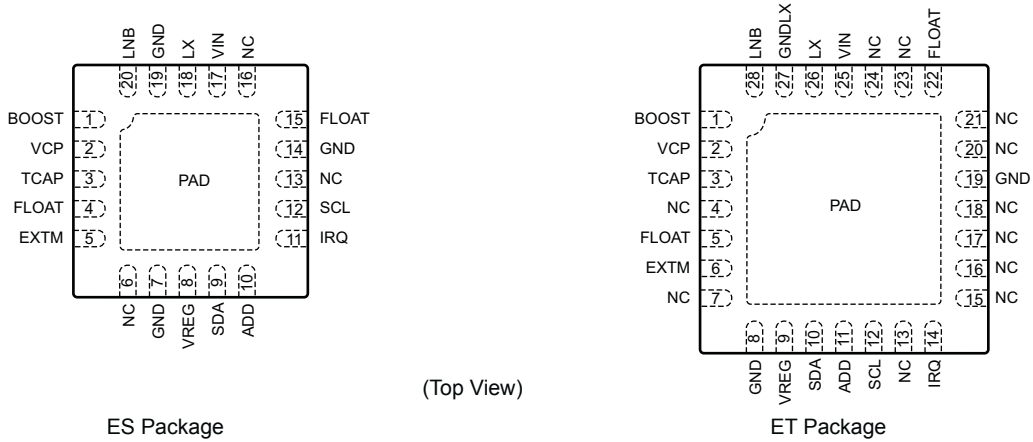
LNB 20
GND 19
LX 18
VIN 17
NC 16

BOOST 1
VCP 2
TCAP 3
FLOAT 4
EXTM 5

PAD

15 FLOAT
14 GND
13 NC
12 SCL
11 IRQ

6 NC
7 GND
8 VREG
9 SDA
10 ADD

LNB 28
GNDLX 27
LX 26
VIN 25
NC 24
NC 23
FLOAT 22

BOOST 1
VCP 2
TCAP 3
NC 4
FLOAT 5
EXTM 6
NC 7

PAD

21 NC
20 NC
19 GND
18 NC
17 NC
16 NC
15 NC

8 GND
9 VREG
10 SDA
11 ADD
12 SCL
13 NC
14 IRQ

(Top View)

ES Package

ET Package